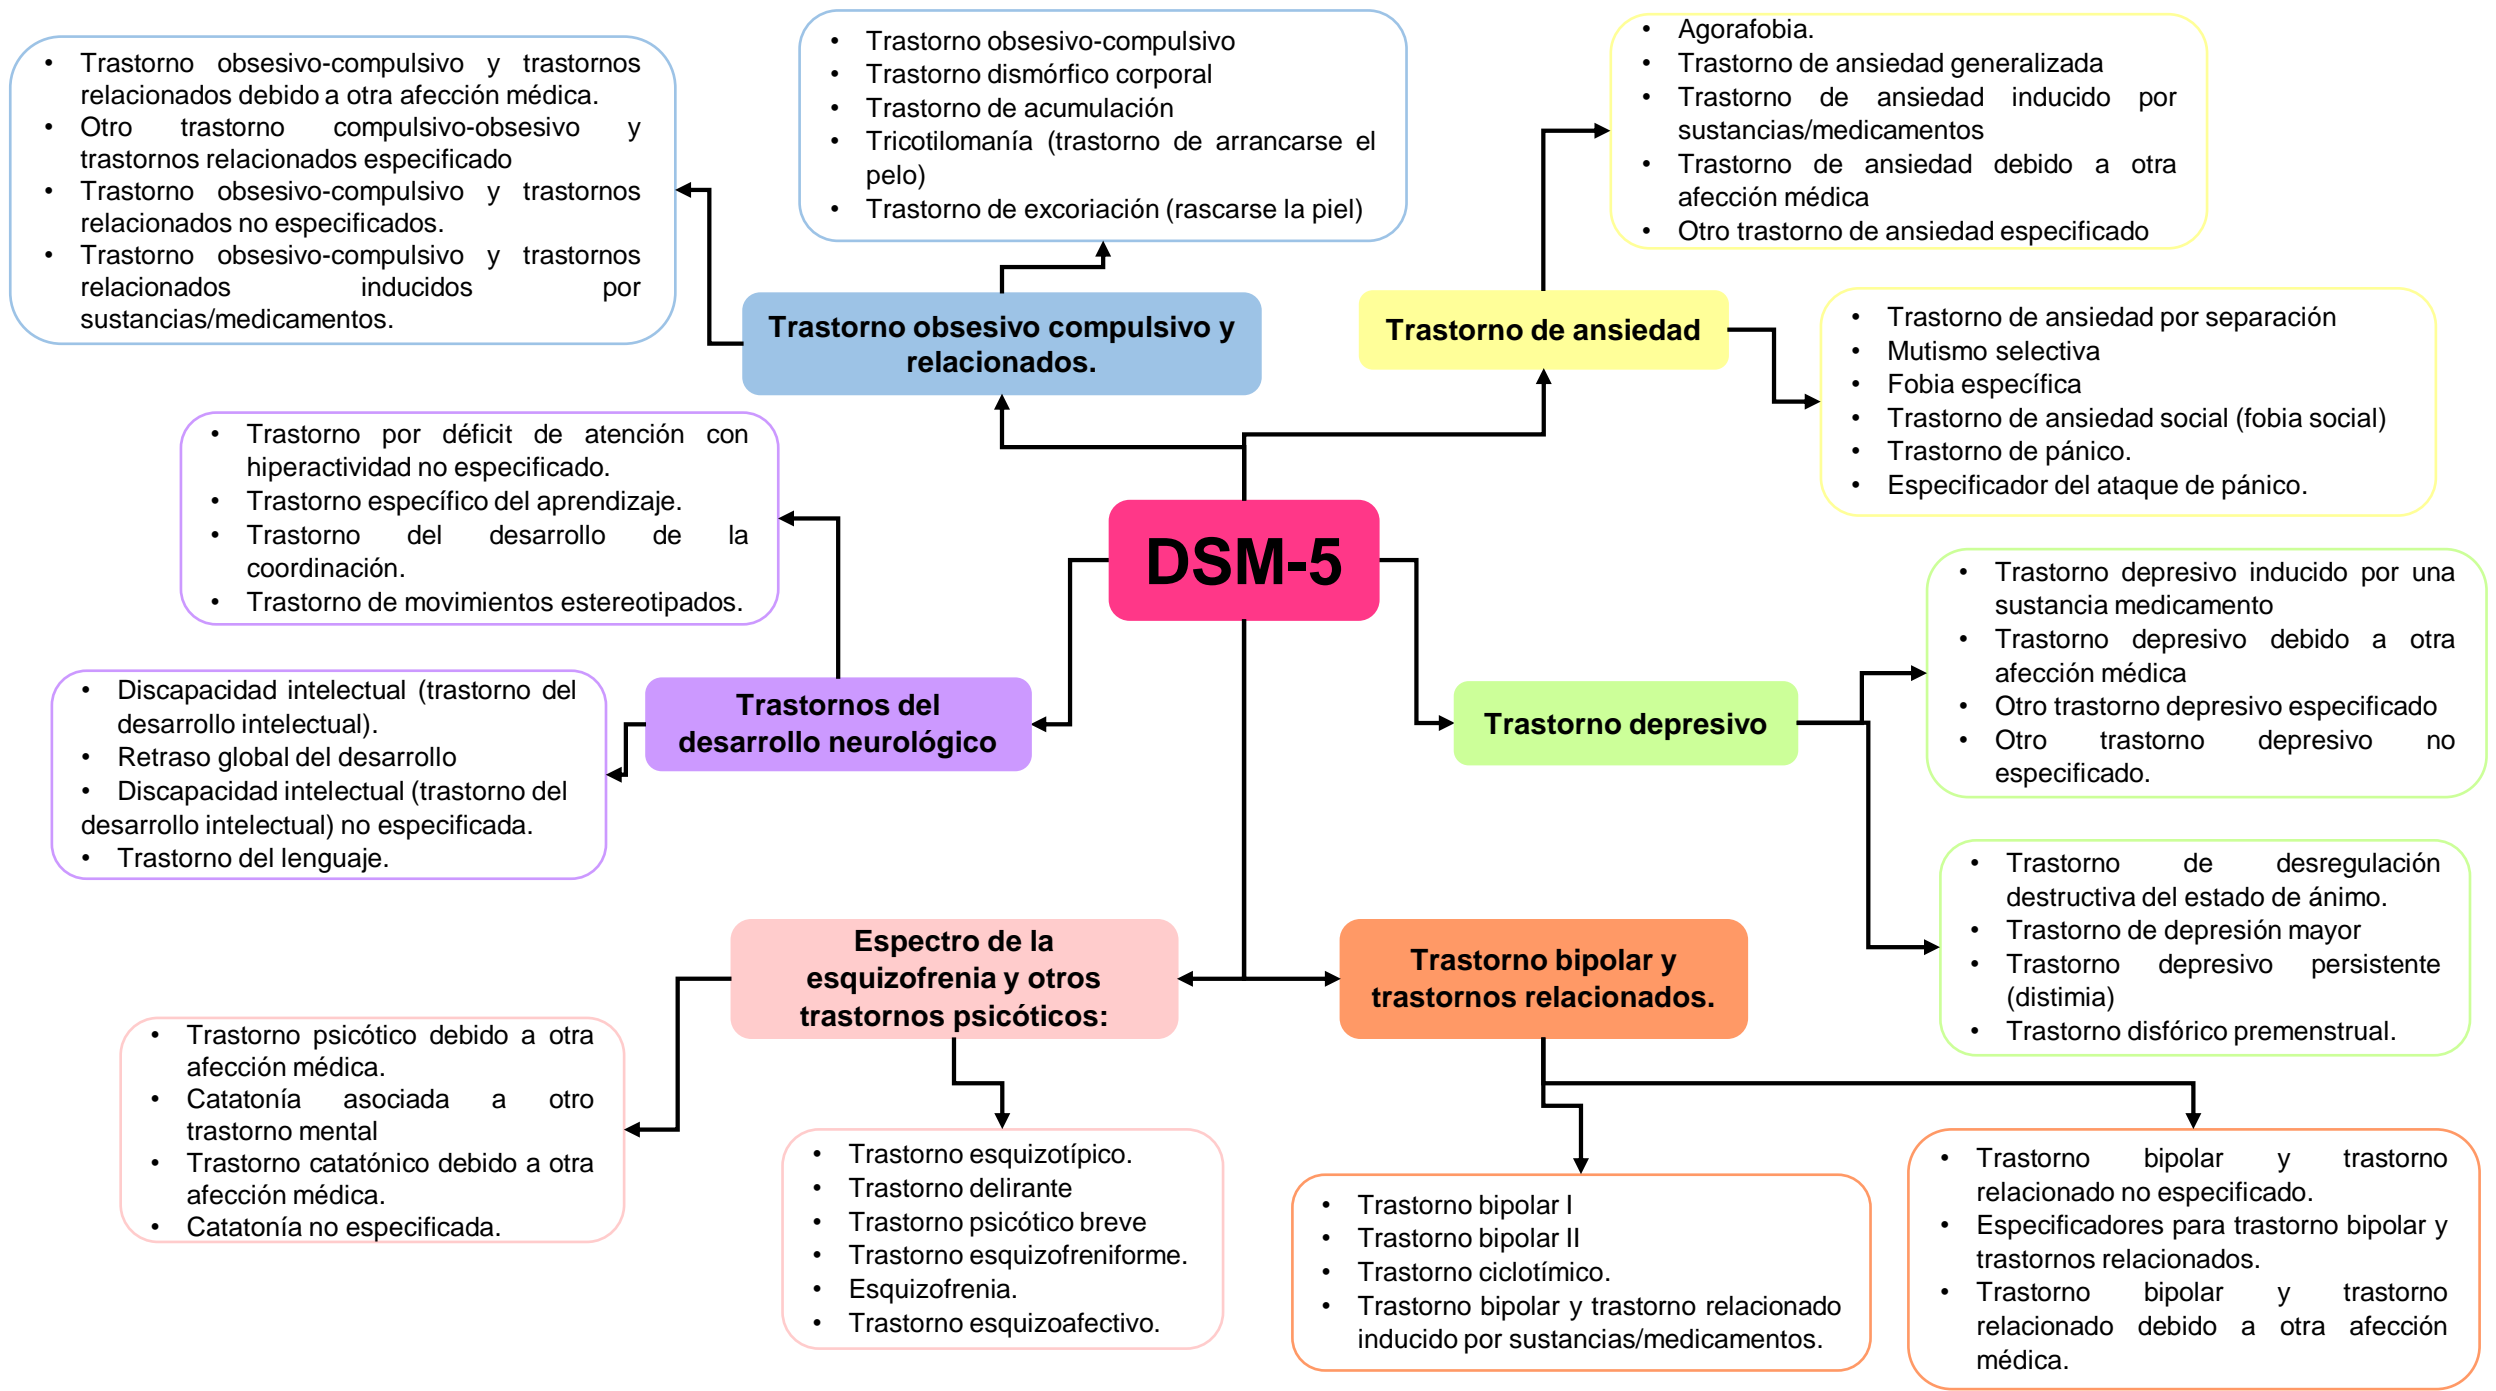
- Trastorno obsesivo-compulsivo y trastornos relacionados debido a otra afección médica.
- Otro trastorno compulsivo-obsesivo y trastornos relacionados especificado
- Trastorno obsesivo-compulsivo y trastornos relacionados no especificados.
- Trastorno obsesivo-compulsivo y trastornos relacionados inducidos por sustancias/medicamentos.

- Trastorno obsesivo-compulsivo
- Trastorno dismórfico corporal
- Trastorno de acumulación
- Tricotilomanía (trastorno de arrancarse el pelo)
- Trastorno de excoriación (rascarse la piel)

- Agorafobia.
- Trastorno de ansiedad generalizada
- Trastorno de ansiedad inducido por sustancias/medicamentos
- Trastorno de ansiedad debido a otra afección médica
- Otro trastorno de ansiedad especificado

Trastorno obsesivo compulsivo y relacionados.

Trastorno de ansiedad

- Trastorno de ansiedad por separación
- Mutismo selectiva
- Fobia específica
- Trastorno de ansiedad social (fobia social)
- Trastorno de pánico.
- Especificador del ataque de pánico.

- Trastorno por déficit de atención con hiperactividad no especificado.
- Trastorno específico del aprendizaje.
- Trastorno del desarrollo de la coordinación.
- Trastorno de movimientos estereotipados.

DSM-5

- Trastorno depresivo inducido por una sustancia medicamento
- Trastorno depresivo debido a otra afección médica
- Otro trastorno depresivo especificado
- Otro trastorno depresivo no especificado.

- Discapacidad intelectual (trastorno del desarrollo intelectual).
- Retraso global del desarrollo
- Discapacidad intelectual (trastorno del desarrollo intelectual) no especificada.
- Trastorno del lenguaje.

Trastornos del desarrollo neurológico

Trastorno depresivo

- Trastorno de desregulación destructiva del estado de ánimo.
- Trastorno de depresión mayor
- Trastorno depresivo persistente (distimia)
- Trastorno disfórico premenstrual.

Espectro de la esquizofrenia y otros trastornos psicóticos:

Trastorno bipolar y trastornos relacionados.

- Trastorno psicótico debido a otra afección médica.
- Catatonía asociada a otro trastorno mental
- Trastorno catatónico debido a otra afección médica.
- Catatonía no especificada.

- Trastorno esquizotípico.
- Trastorno delirante
- Trastorno psicótico breve
- Trastorno esquizofreniforme.
- Esquizofrenia.
- Trastorno esquizoafectivo.

- Trastorno bipolar I
- Trastorno bipolar II
- Trastorno ciclotímico.
- Trastorno bipolar y trastorno relacionado inducido por sustancias/medicamentos.

- Trastorno bipolar y trastorno relacionado no especificado.
- Especificadores para trastorno bipolar y trastornos relacionados.
- Trastorno bipolar y trastorno relacionado debido a otra afección médica.